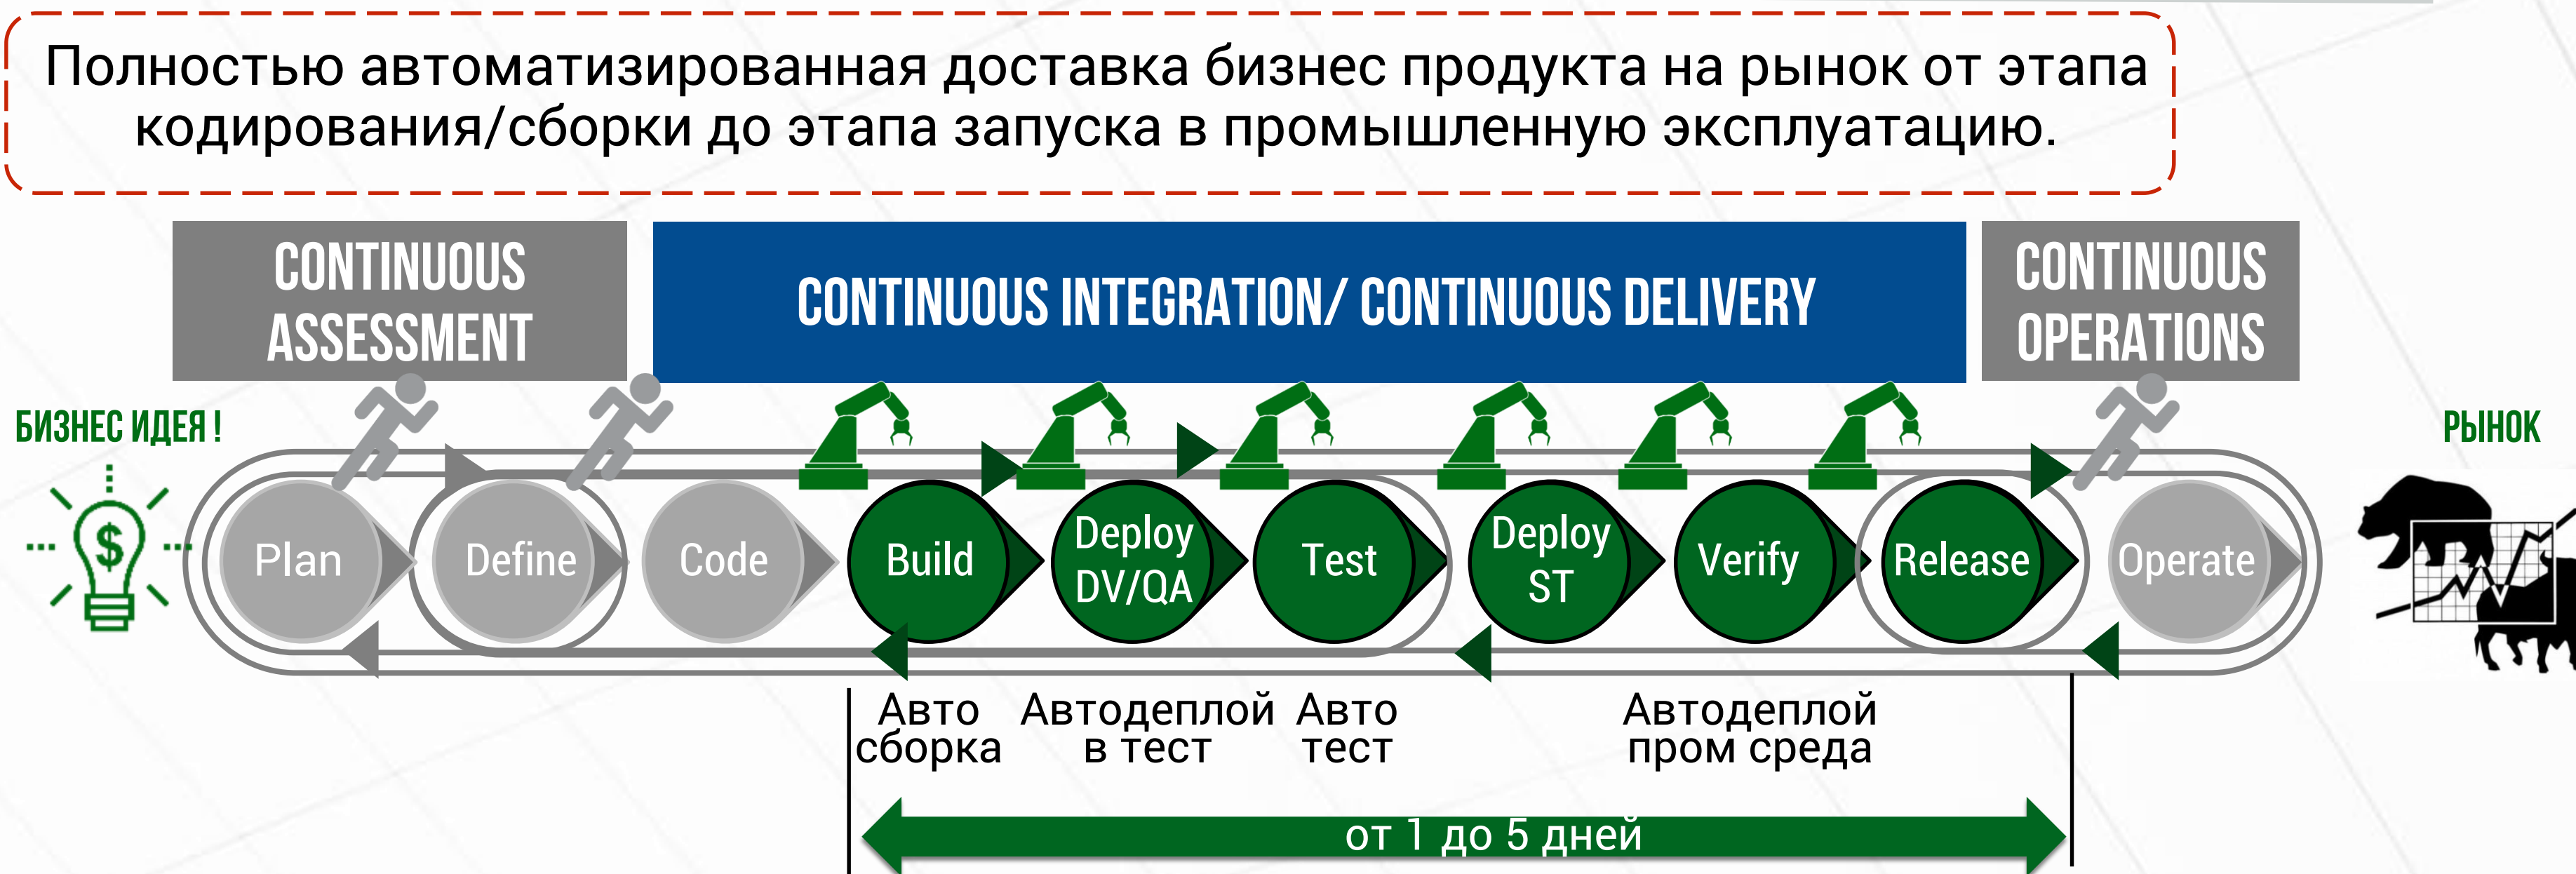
Полностью автоматизированная доставка бизнес продукта на рынок от этапа кодирования/сборки до этапа запуска в промышленную эксплуатацию.

CONTINUOUS ASSESSMENT

CONTINUOUS INTEGRATION/ CONTINUOUS DELIVERY

CONTINUOUS OPERATIONS

БИЗНЕС ИДЕЯ !

РЫНОК

Plan

Define

Code

Build

Deploy DV/QA

Test

Deploy ST

Verify

Release

Operate

Авто сборка

Автодеплой в тест

Авто тест

Автодеплой пром среда

от 1 до 5 дней